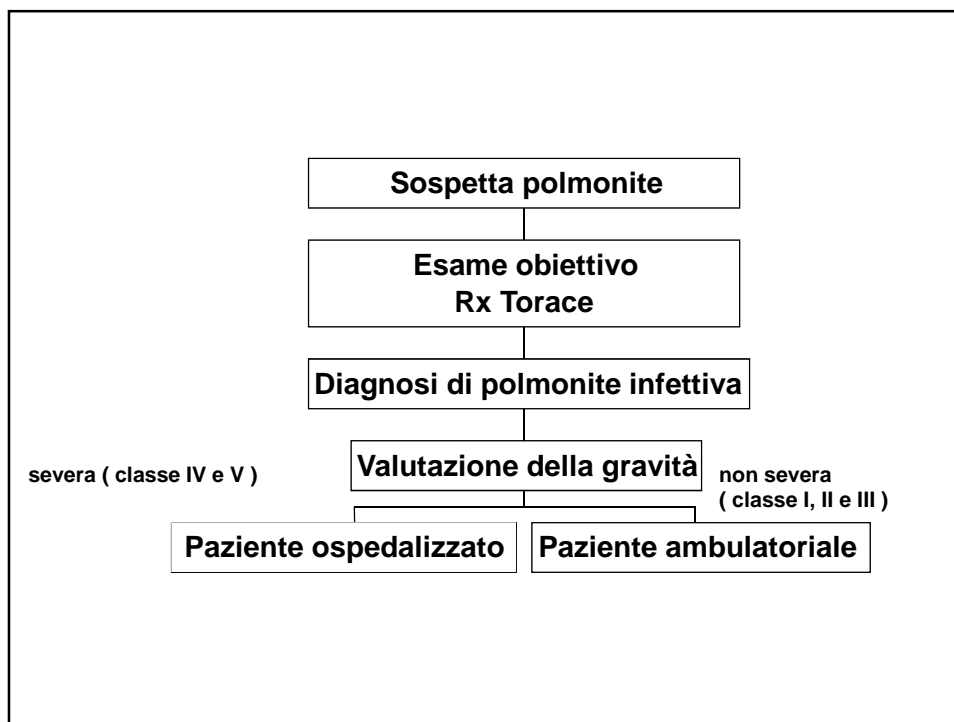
Sospetta polmonite

Esame obiettivo
Rx Torace

Diagnosi di polmonite infettiva

severa ( classe IV e V )

Valutazione della gravità

non severa
( classe I, II e III )

Paziente ospedalizzato

Paziente ambulatoriale